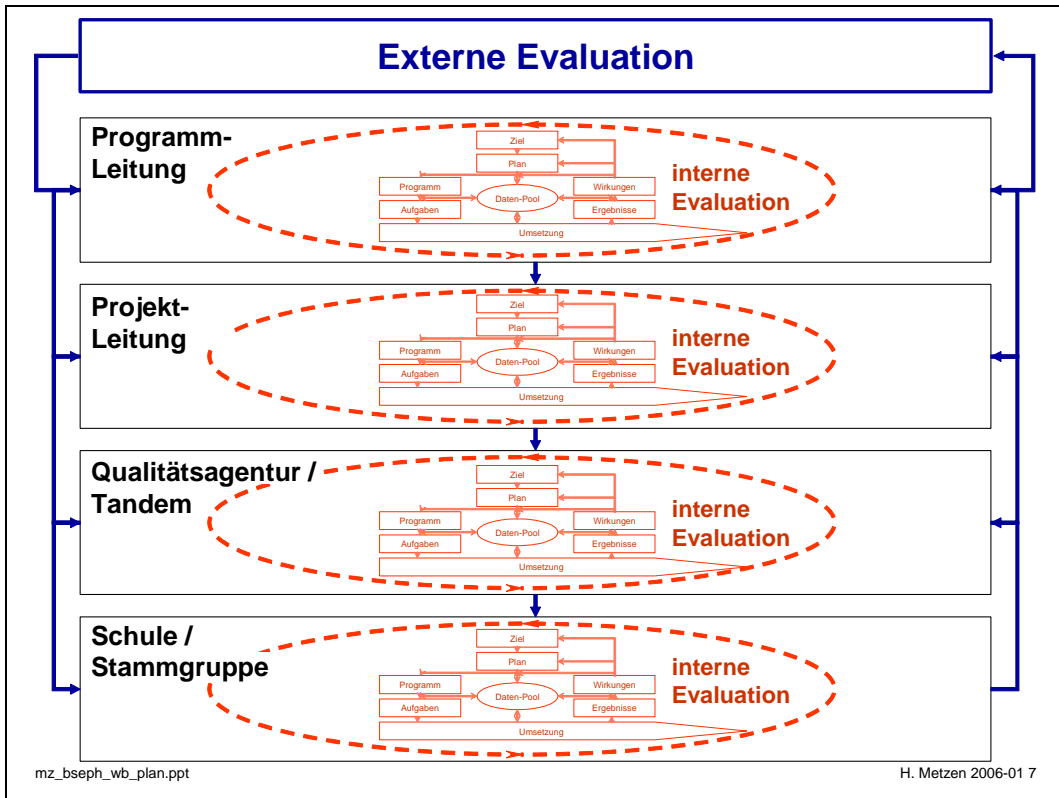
Externe Evaluation

Programm-Leitung

Ziel
Plan
Programm
Daten-Pool
Wirkungen
Aufgaben
Ergebnisse
Umsetzung

interne Evaluation

Projekt-Leitung

Ziel
Plan
Programm
Daten-Pool
Wirkungen
Aufgaben
Ergebnisse
Umsetzung

interne Evaluation

Qualitätsagentur / Tandem

Ziel
Plan
Programm
Daten-Pool
Wirkungen
Aufgaben
Ergebnisse
Umsetzung

interne Evaluation

Schule / Stammgruppe

Ziel
Plan
Programm
Daten-Pool
Wirkungen
Aufgaben
Ergebnisse
Umsetzung

interne Evaluation

mz_bseph_wb_plan.ppt

H. Metzen 2006-01 7